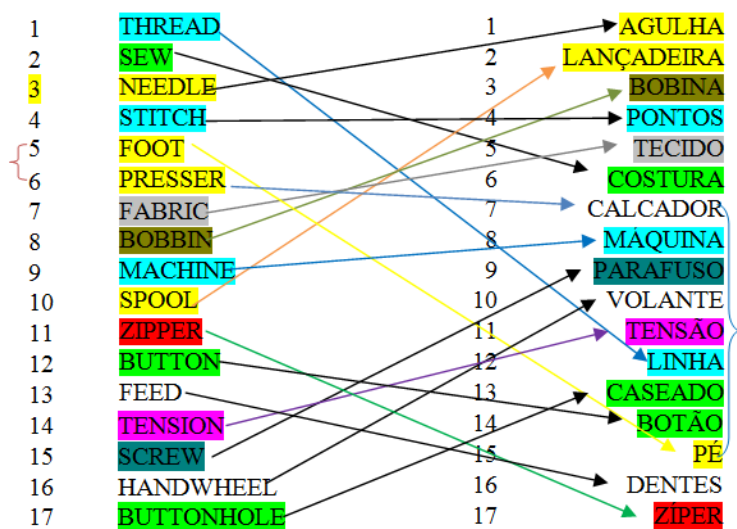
| | | | |
|---|---|---|---|
| 1 | THREAD | 1 | AGULHA |
| 2 | SEW | 2 | LANÇADEIRA |
| 3 | NEEDLE | 3 | BOBINA |
| 4 | STITCH | 4 | PONTOS |
| 5 | FOOT | 5 | TECIDO |
| 6 | PRESSER | 6 | COSTURA |
| 7 | FABRIC | 7 | CALCADOR |
| 8 | BOBBIN | 8 | MÁQUINA |
| 9 | MACHINE | 9 | PARAFUSO |
| 10 | SPOOL | 10 | VOLANTE |
| 11 | ZIPPER | 11 | TENSÃO |
| 12 | BUTTON | 12 | LINHA |
| 13 | FEED | 13 | CASEADO |
| 14 | TENSION | 14 | BOTÃO |
| 15 | SCREW | 15 | PÉ |
| 16 | HANDWHEEL | 16 | DENTES |
| 17 | BUTTONHOLE | 17 | ZÍPER |